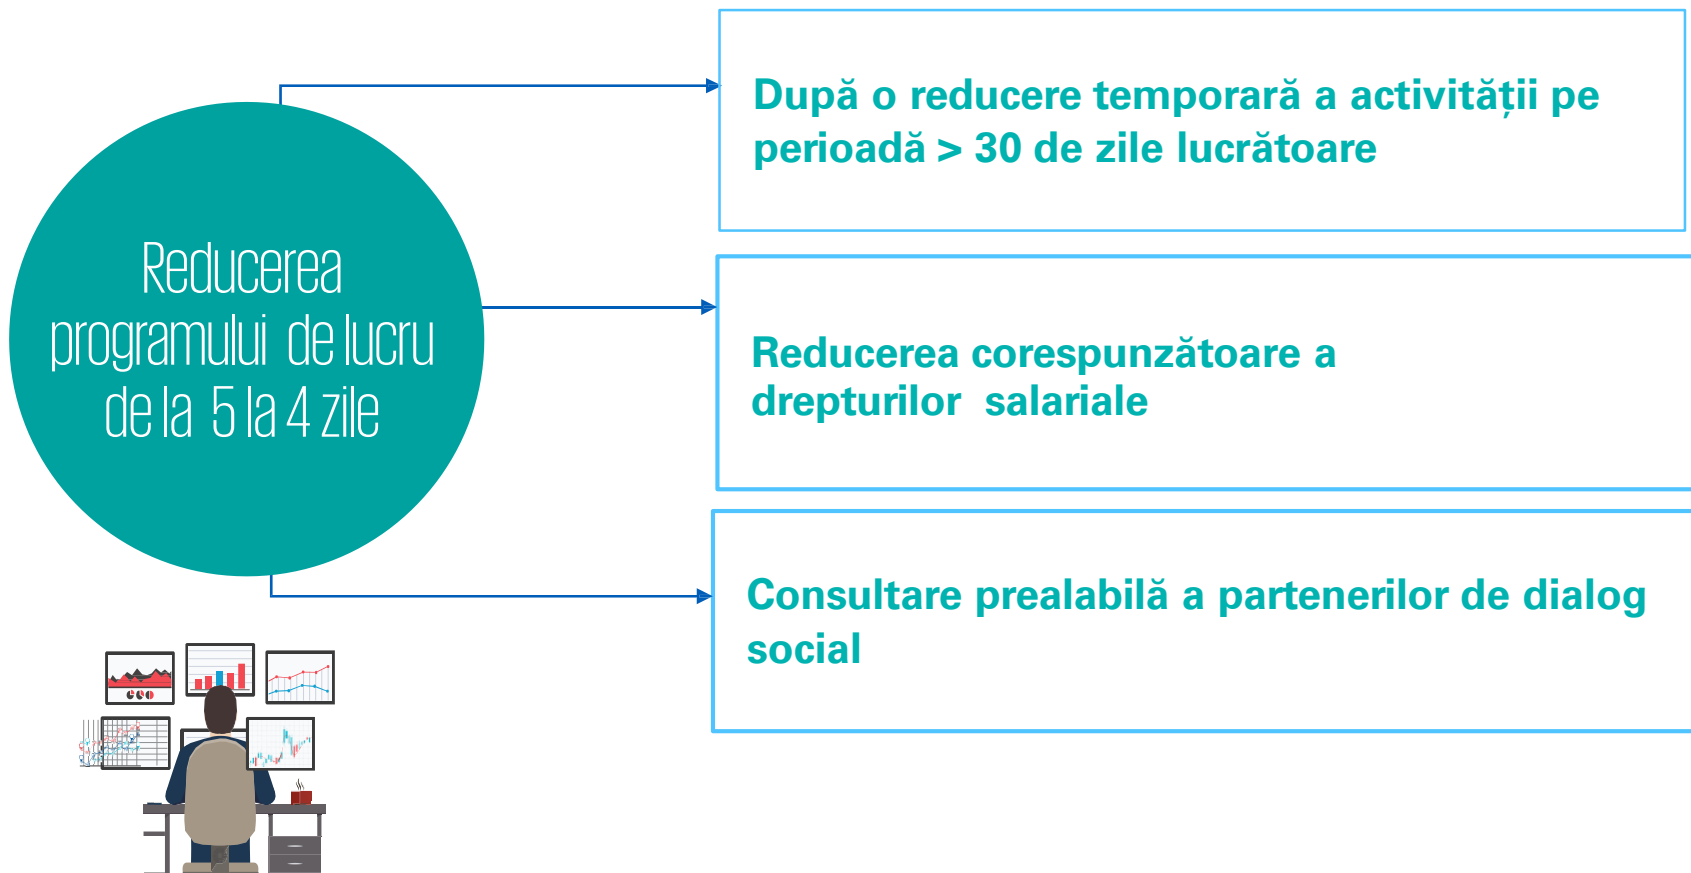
Reducerea programului de lucru de la 5 la 4 zile

După o reducere temporară a activității pe perioadă > 30 de zile lucrătoare

Reducerea corespunzătoare a drepturilor salariale

Consultare prealabilă a partenerilor de dialog social